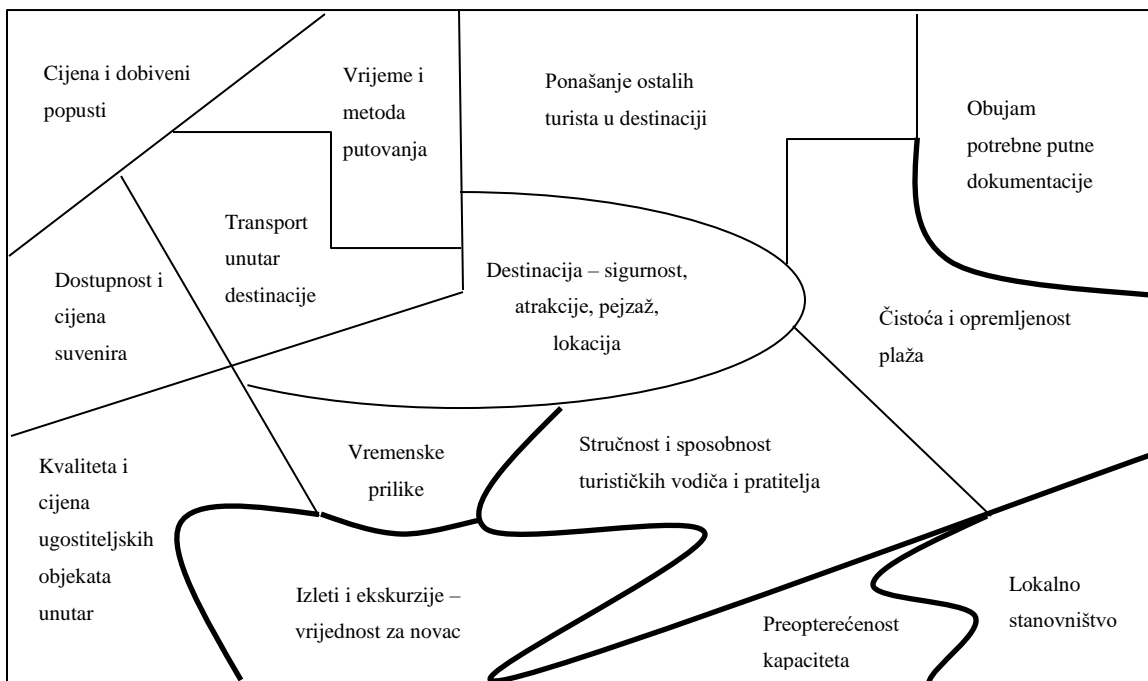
Cijena i dobiveni popusti

Vrijeme i metoda putovanja

Ponašanje ostalih turista u destinaciji

Obujam potrebne putne dokumentacije

Transport unutar destinacije

Destinacija – sigurnost, atrakcije, pejzaž, lokacija

Dostupnost i cijena suvenira

Čistoća i opremljenost plaža

Kvaliteta i cijena ugostiteljskih objekata unutar

Vremenske prilike

Stručnost i sposobnost turističkih vodiča i pratitelja

Izleti i ekskurzije – vrijednost za novac

Lokalno stanovništvo

Preopterećenost kapaciteta